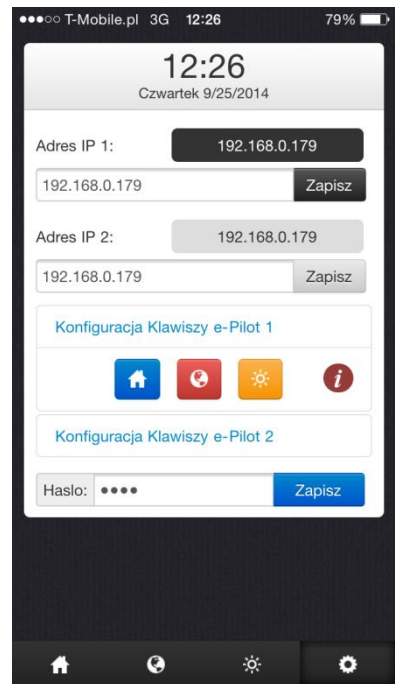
●●●○○ T-Mobile.pl 3G 12:26 79%

12:26
Czwartek 9/25/2014

Adres IP 1: 192.168.0.179

192.168.0.179 Zapisz

Adres IP 2: 192.168.0.179

192.168.0.179 Zapisz

Konfiguracja Klawiszy e-Pilot 1

Konfiguracja Klawiszy e-Pilot 2

Haslo: ●●●● Zapisz